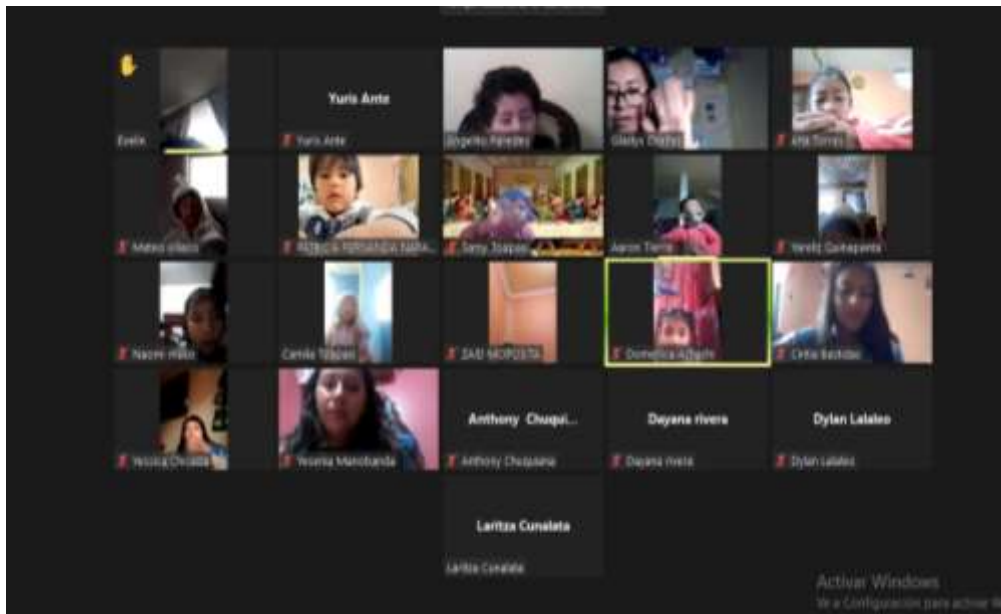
Evelin

Yuris Ante

Yuris Ante

Rogelio Paredes

Gladys Chicaiza

Ana Torres

Mateo Villacis

REBECA FERNANDA SARA...

Samy Tixiquisa

Aaron Tierra

Yareliz Quisapincha

Naomi Hallo

Camila Toapanta

ZAID MOPOSITA

Domenica Alfredo

Cinthia Bastidas

Yessica Chicaiza

Yesenia Manobanda

Anthony Chuqui...

Anthony Chuquiana

Dayana rivera

Dayana rivera

Dylan Lalaleo

Dylan Lalaleo

Laritza Cunalata

Laritza Cunalata

Activar Windows
Ve a Configuración para activar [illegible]